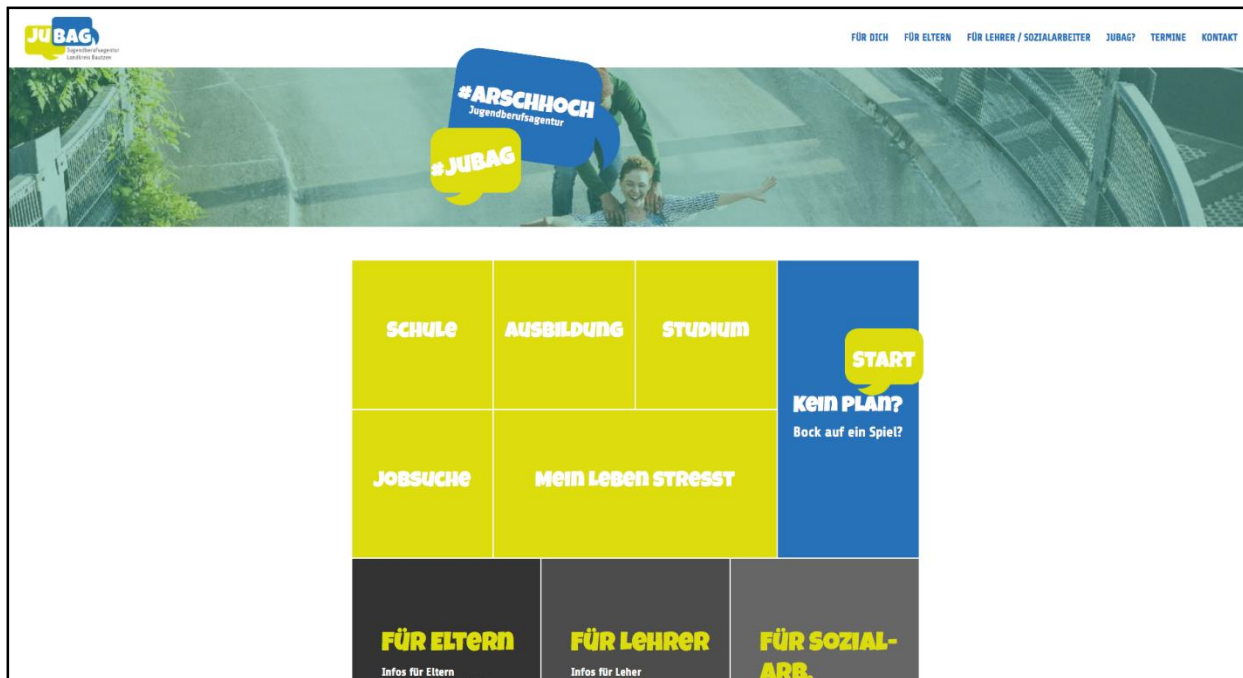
JU BAG
Jugendberufsagentur Landkreis Bautzen

FÜR DICH FÜR ELTERN FÜR LEHRER / SOZIALARBEITER JUBAG? TERMINE KONTAKT

#ARSCHHOCH
Jugendberufsagentur

#JUBAG

SCHULE

AUSBILDUNG

STUDIUM

START

KEIN PLAN?
Bock auf ein Spiel?

JOBSUCHE

MEIN LEBEN STRESST

FÜR ELTERN
Infos für Eltern

FÜR LEHRER
Infos für Leher

FÜR SOZIAL-ARB.